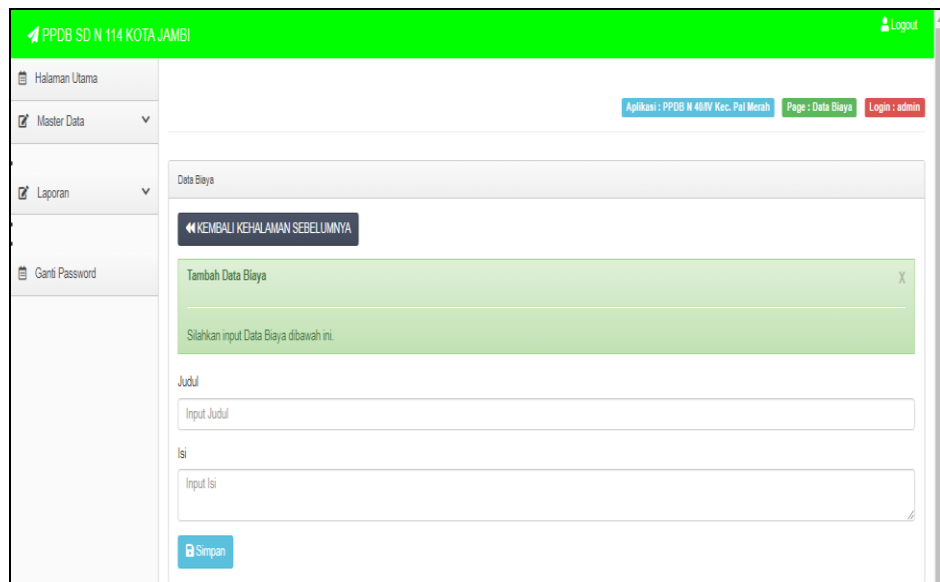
PPDB SD N 114 KOTA JAMBI

Logout

Halaman Utama

Master Data

Laporan

Ganti Password

Aplikasi : PPDB N 40/IV Kec. Pal Merah

Page : Data Biaya

Login : admin

Data Biaya

KEMBALI KEHALAMAN SEBELUMNYA

Tambah Data Biaya

X

Silahkan input Data Biaya dibawah ini.

Judul

Input Judul

Isi

Input Isi

Simpan